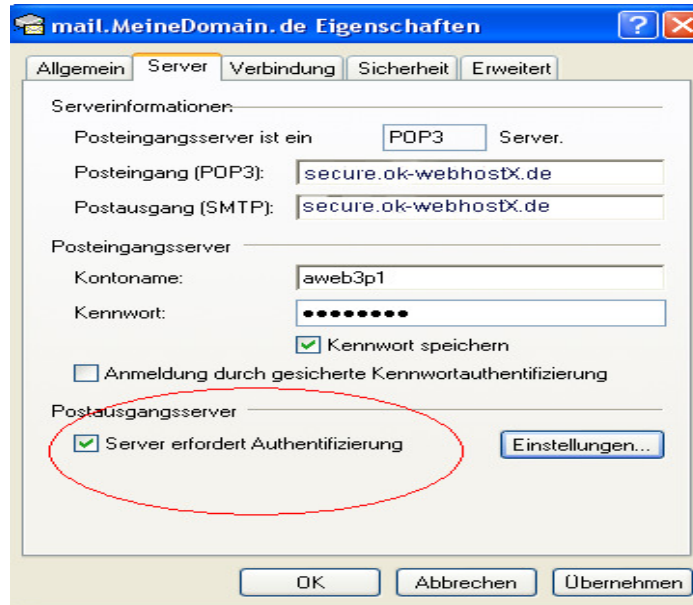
mail.MeineDomain.de Eigenschaften

?

Allgemein | Server | Verbindung | Sicherheit | Erweitert

Serverinformationen

Posteingangsserver ist ein POP3 Server.

Posteingang (POP3): secure.ok-webhostX.de

Postausgang (SMTP): secure.ok-webhostX.de

Posteingangsserver

Kontoname: aweb3p1

Kennwort: ••••••••

Kennwort speichern

Anmeldung durch gesicherte Kennwortauthentifizierung

Postausgangsserver

Server erfordert Authentifizierung

Einstellungen...

OK Abbrechen Übernehmen